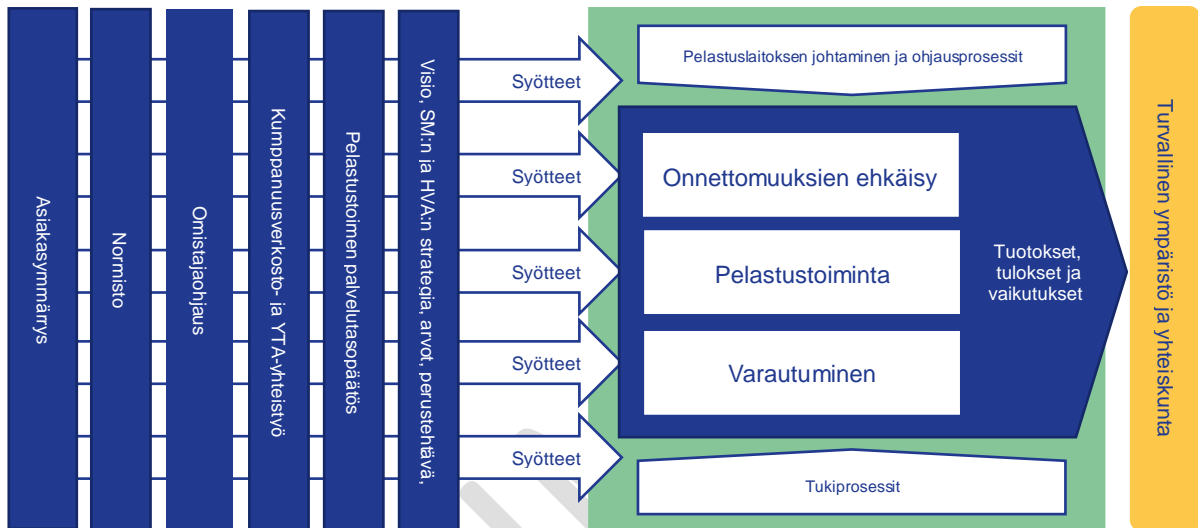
Asiakasymmärrys

Normisto

Omistajaohjaus

Kumppanuusverkosto- ja YTA-yhteistyö

Pelastustoimen palvelutasopäätös

Visio, SM:n ja HVA:n strategia, arvot, perustehävä,

Syötteet

Syötteet

Syötteet

Syötteet

Syötteet

Pelastuslaitoksen johtaminen ja ohjausprosessit

Onnettomuuksien ehkäisy

Pelastustoiminta

Varautuminen

Tuotokset, tulokset ja vaikutukset

Tukiprosessit

Turvallinen ympäristö ja yhteiskunta